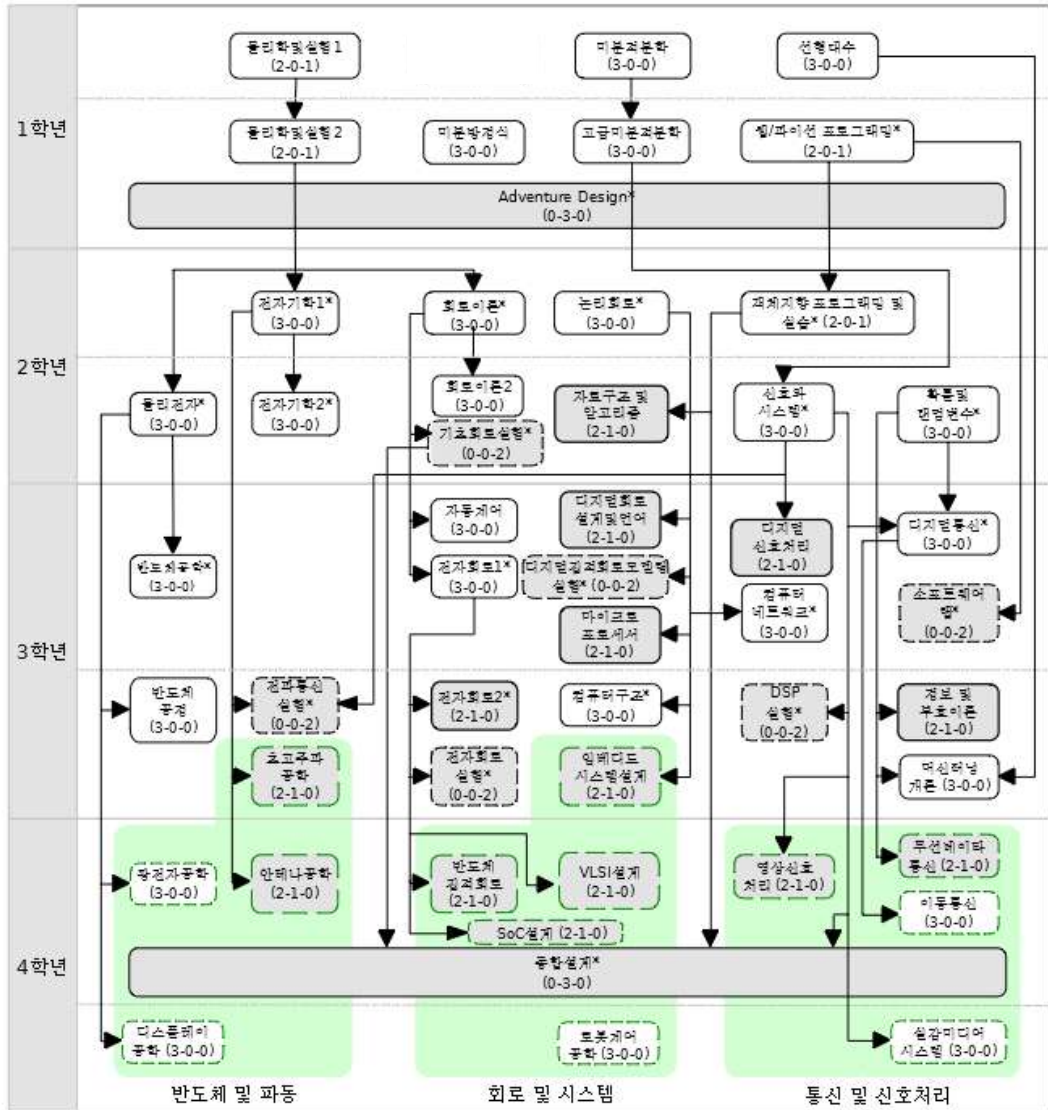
1학년

물리학및실험 1 (2-0-1)

미분적분학 (3-0-0)

선형대수 (3-0-0)

물리학및실험 2 (2-0-1)

미분방정식 (3-0-0)

고급미분적분학 (3-0-0)

셸/파이선 프로그래밍* (2-0-1)

Adventure Design* (0-3-0)

2학년

전자기학1* (3-0-0)

회로이론* (3-0-0)

논리회로* (3-0-0)

객체지향프로그래밍 및 실습* (2-0-1)

물리전자* (3-0-0)

전자기학2* (3-0-0)

회로이론2 (3-0-0)

기초회로실험* (0-0-2)

자료구조 및 알고리즘 (2-1-0)

신호와 시스템* (3-0-0)

확률및 랜덤변수* (3-0-0)

3학년

반도체공학* (3-0-0)

자동제어 (3-0-0)

전자회로1* (3-0-0)

디지털회로 설계및언어 (2-1-0)

디지털집적회로모형및 실험* (0-0-2)

마이크로 프로세서 (2-1-0)

디지털 신호처리 (2-1-0)

컴퓨터 네트워크* (3-0-0)

디지털통신* (3-0-0)

소프트웨어 랩* (0-0-2)

반도체 공정 (3-0-0)

전파통신 실험* (0-0-2)

전자회로2* (2-1-0)

컴퓨터구조* (3-0-0)

DSP 실험* (0-0-2)

정보 및 부호이론 (2-1-0)

초고주파 공학 (2-1-0)

전자회로 실험* (0-0-2)

임베디드 시스템설계 (2-1-0)

머신러닝 개론 (3-0-0)

4학년

광전자공학 (3-0-0)

안테나공학 (2-1-0)

반도체 집적회로 (2-1-0)

VLSI설계 (2-1-0)

영상신호 처리 (2-1-0)

무선네트워크 통신 (2-1-0)

이동통신 (3-0-0)

SoC설계 (2-1-0)

종합설계* (0-3-0)

디스플레이 공학 (3-0-0)

로봇제어 공학 (3-0-0)

실감미디어 시스템 (3-0-0)

반도체 및 파동

회로 및 시스템

통신 및 신호처리